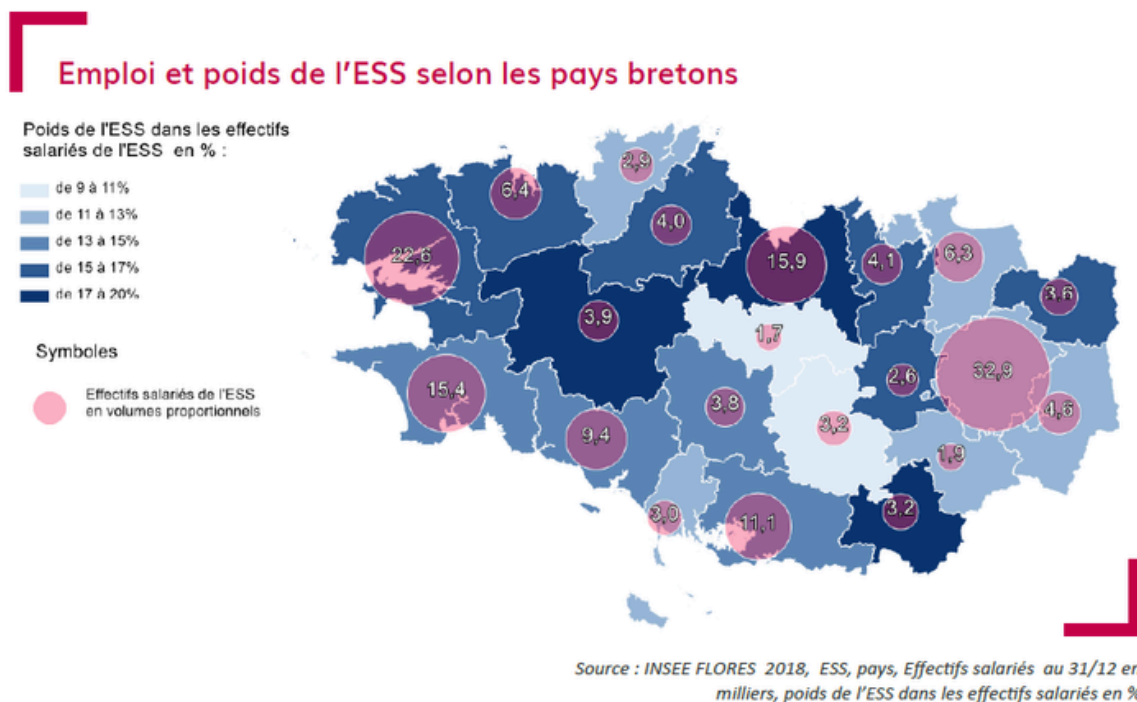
Emploi et poids de l'ESS selon les pays bretons

Poids de l'ESS dans les effectifs salariés de l'ESS en % :

de 9 à 11%
de 11 à 13%
de 13 à 15%
de 15 à 17%
de 17 à 20%

Symboles

Effectifs salariés de l'ESS en volumes proportionnels

2,9
6,4
4,0
22,6
15,9
4,1
6,3
3,6
3,9
1,7
32,9
15,4
2,6
3,8
4,6
9,4
3,2
1,9
3,0
11,1
3,2

Source : INSEE FLORES 2018, ESS, pays, Effectifs salariés au 31/12 en milliers, poids de l'ESS dans les effectifs salariés en %